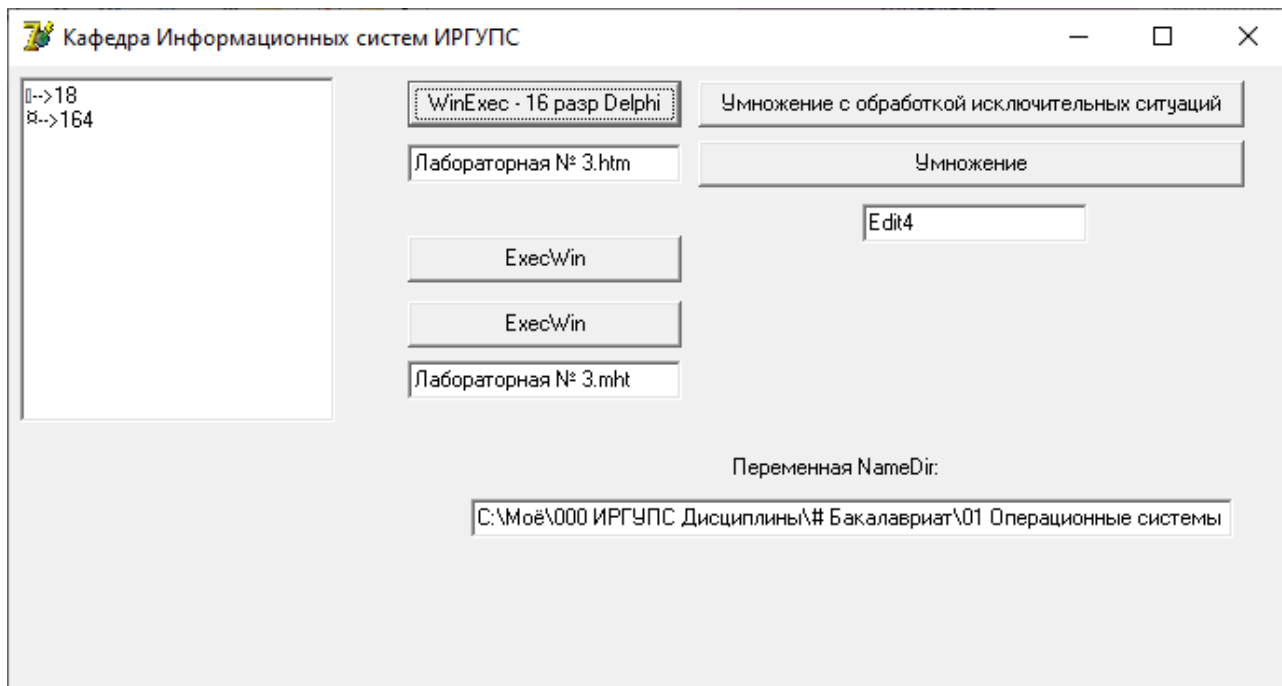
Кафедра Информационных систем ИРГУПС

▯-->18
¤-->164

WinExec - 16 разр Delphi

Умножение с обработкой исключительных ситуаций

Лабораторная № 3.htm

Умножение

Edit4

ExecWin

ExecWin

Лабораторная № 3.mht

Переменная NameDir:

C:\Моё\000 ИРГУПС Дисциплины\# Бакалавриат\01 Операционные системы